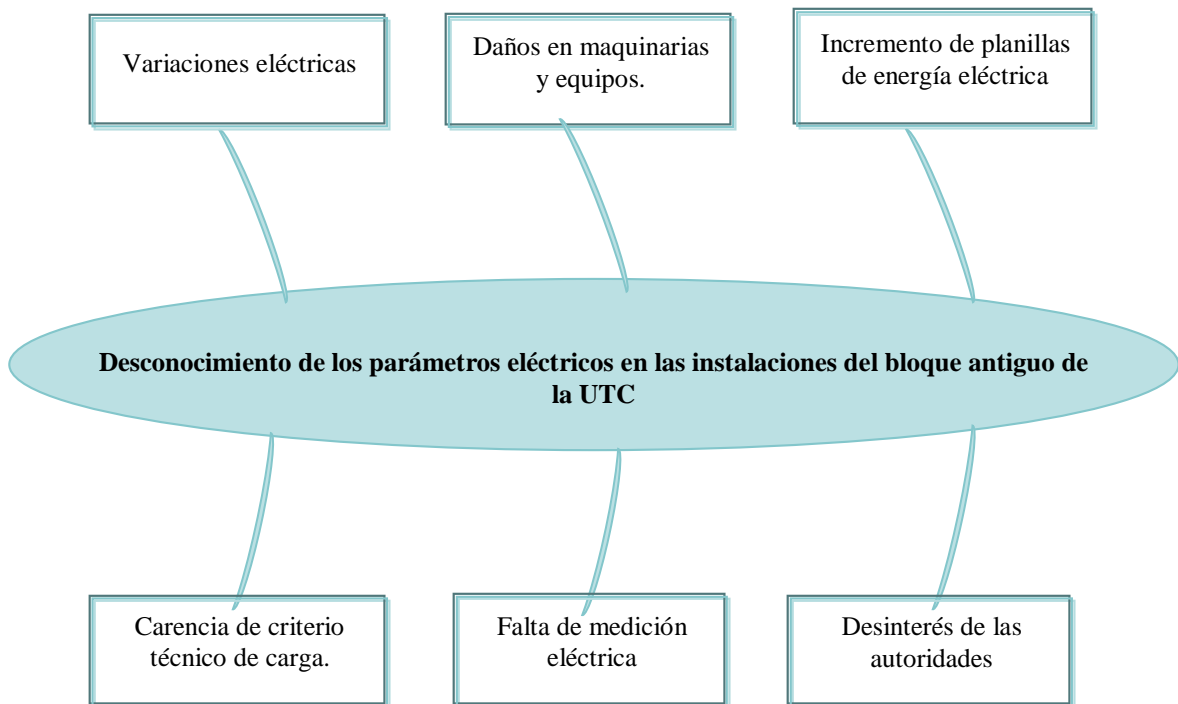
Variaciones eléctricas

Daños en maquinarias y equipos.

Incremento de planillas de energía eléctrica

Desconocimiento de los parámetros eléctricos en las instalaciones del bloque antiguo de la UTC

Carencia de criterio técnico de carga.

Falta de medición eléctrica

Desinterés de las autoridades